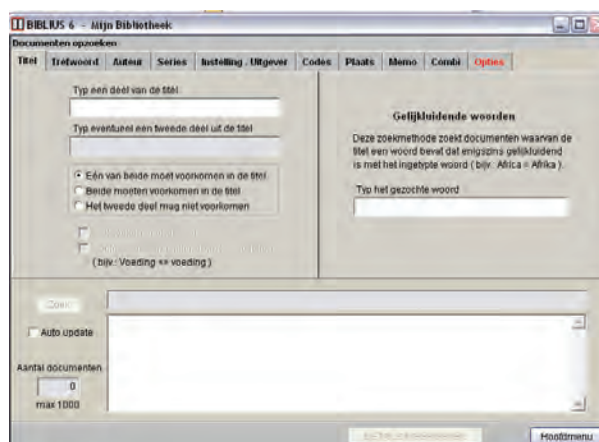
BIBLIUS 6 - Mijn Bibliotheek

Documenten opzoeken

Titel | Trefwoord | Auteur | Series | Instelling . Uitgever | Codes | Plaats | Memo | Combi | Opties

Typ een deel van de titel

Typ eventueel een tweede deel uit de titel

Eén van beide moet voorkomen in de titel
Beide moeten voorkomen in de titel
Het tweede deel mag niet voorkomen

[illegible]
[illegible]
(bijv.: Voeding <> voeding)

Gelijkluidende woorden

Deze zoekmethode zoekt documenten waarvan de titel een woord bevat dat enigszins gelijkluidend is met het ingetypte woord ( bijv. Africa = Afrika ).

Typ het gezochte woord

Zoek

Auto update

Aantal documenten
0
max 1000

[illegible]

Hoofdmenu